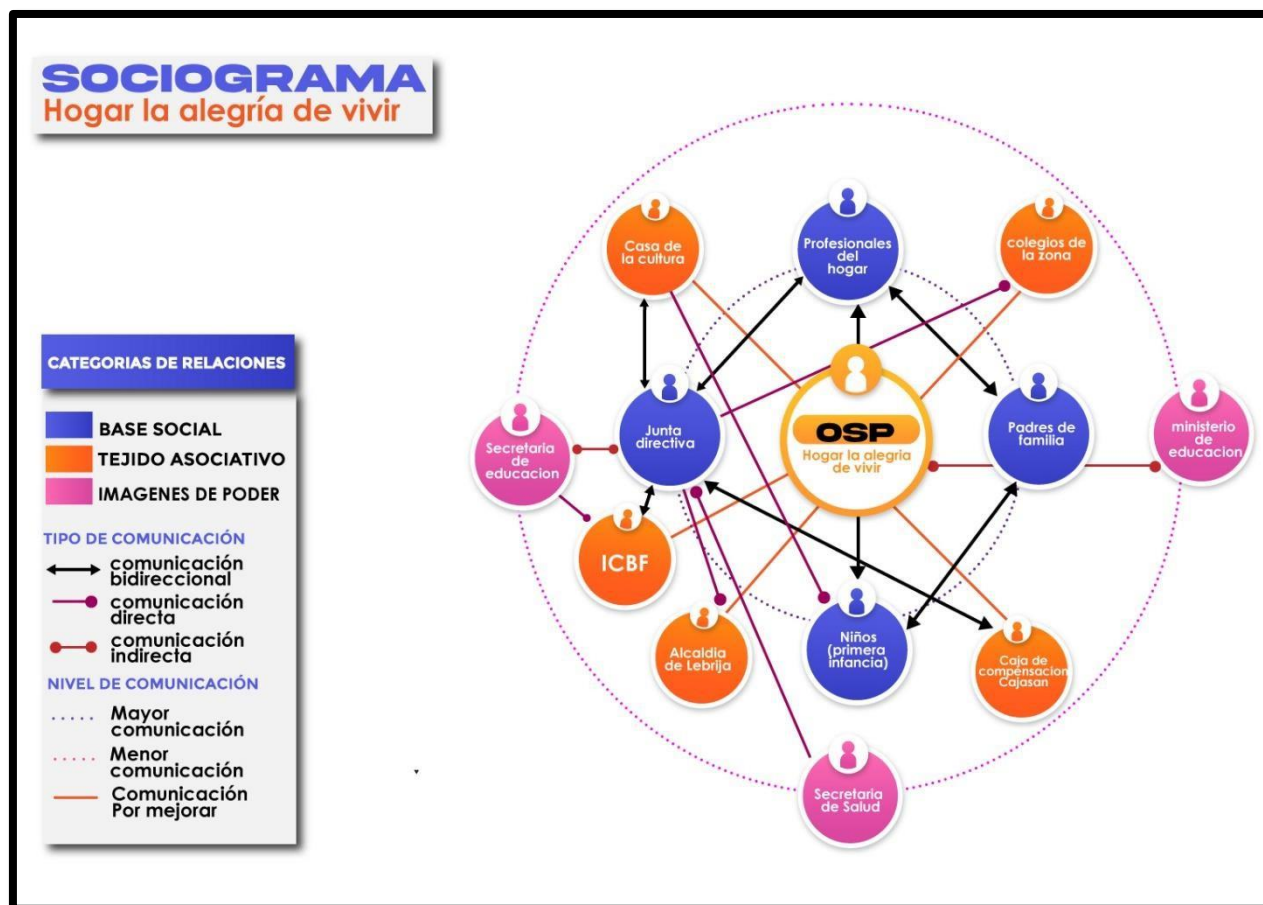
SOCIOGRAMA
Hogar la alegría de vivir

CATEGORIAS DE RELACIONES
BASE SOCIAL
TEJIDO ASOCIATIVO
IMAGENES DE PODER

TIPO DE COMUNICACIÓN
comunicación bidireccional
comunicación directa
comunicación indirecta

NIVEL DE COMUNICACIÓN
Mayor comunicación
Menor comunicación
Comunicación Por mejorar

Casa de la cultura
Profesionales del hogar
colegios de la zona
Junta directiva
OSP
Hogar la alegria de vivir
Padres de familia
Secretaria de educacion
ministerio de educacion
ICBF
Alcaldia de Lebrija
Niños (primera infancia)
Caja de compensacion Cajasan
Secretaria de Salud